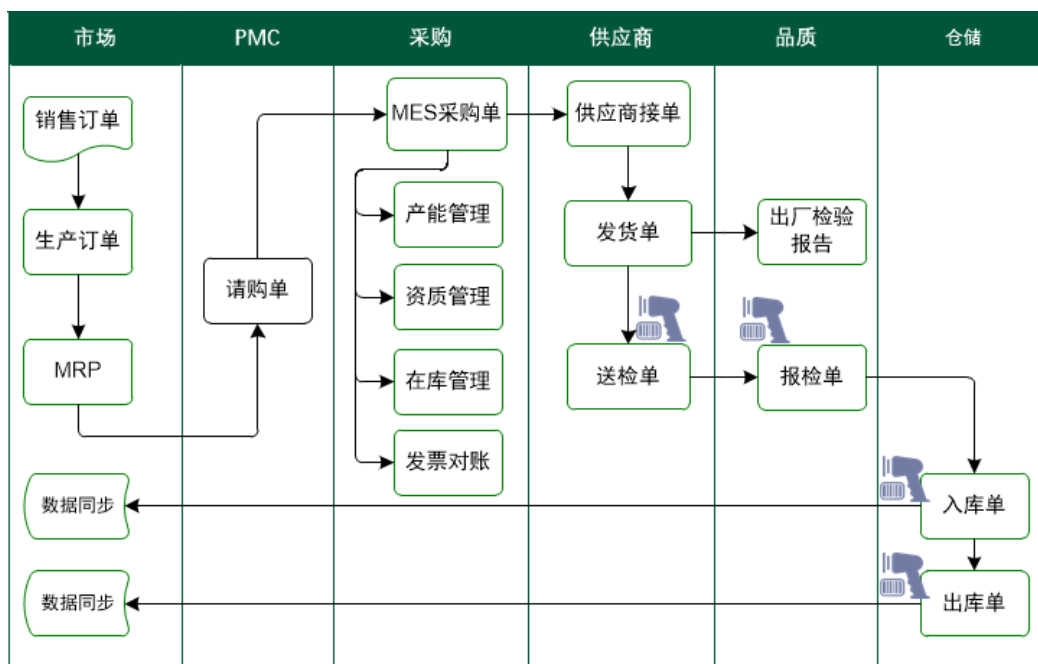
| 市场 | PMC | 采购 | 供应商 | 品质 | 仓储 |
|---|---|---|---|---|---|

销售订单

生产订单

MRP

请购单

MES采购单

产能管理

资质管理

在库管理

发票对账

供应商接单

发货单

出厂检验报告

送检单

报检单

入库单

出库单

数据同步

数据同步